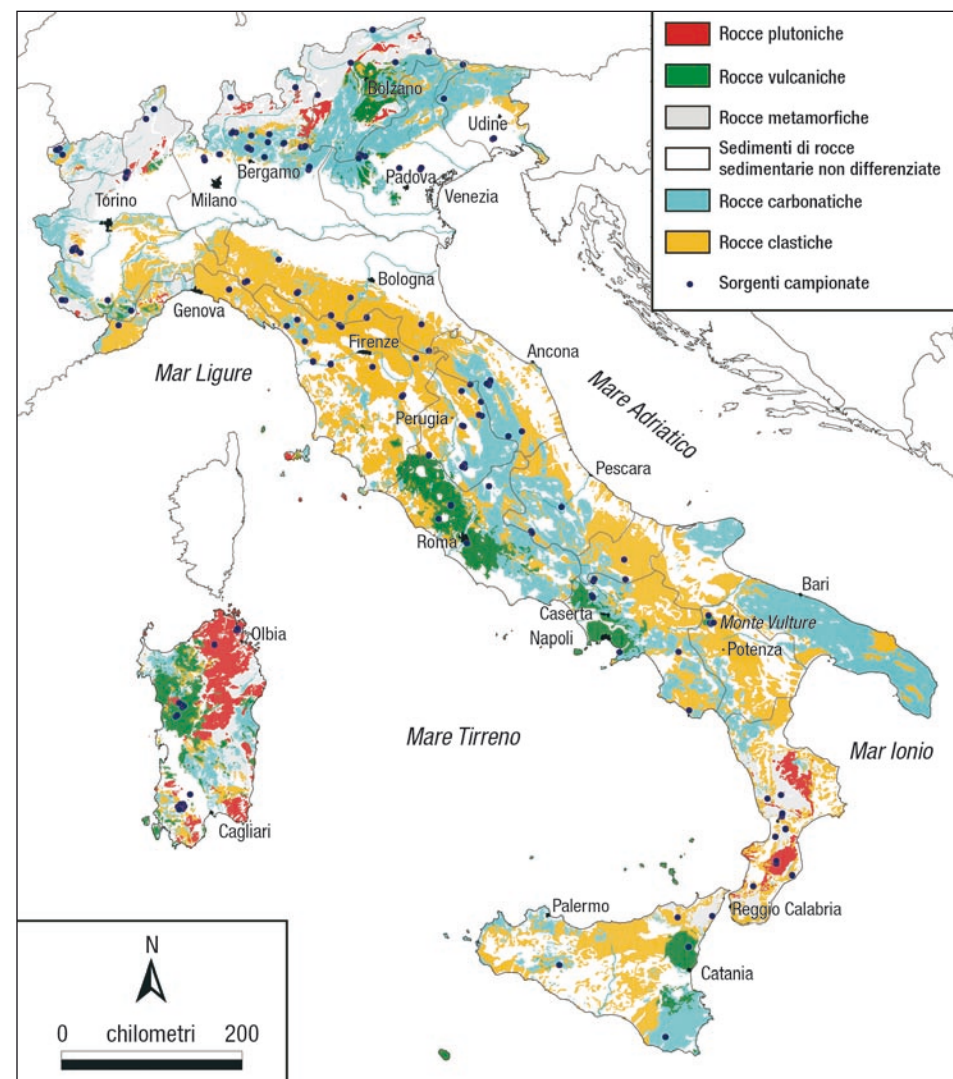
Rocce plutoniche
Rocce vulcaniche
Rocce metamorfiche
Sedimenti di rocce sedimentarie non differenziate
Rocce carbonatiche
Rocce clastiche
Sorgenti campionate

Bolzano
Udine
Bergamo
Padova
Venezia
Torino
Milano
Bologna
Genova
Firenze
Ancona
Mar Ligure
Mare Adriatico
Perugia
Pescara
Roma
Bari
Caserta
Monte Vulture
Napoli
Potenza
Olbia
Mare Tirreno
Mar Ionio
Cagliari
Palermo
Reggio Calabria
Catania

N
0 chilometri 200